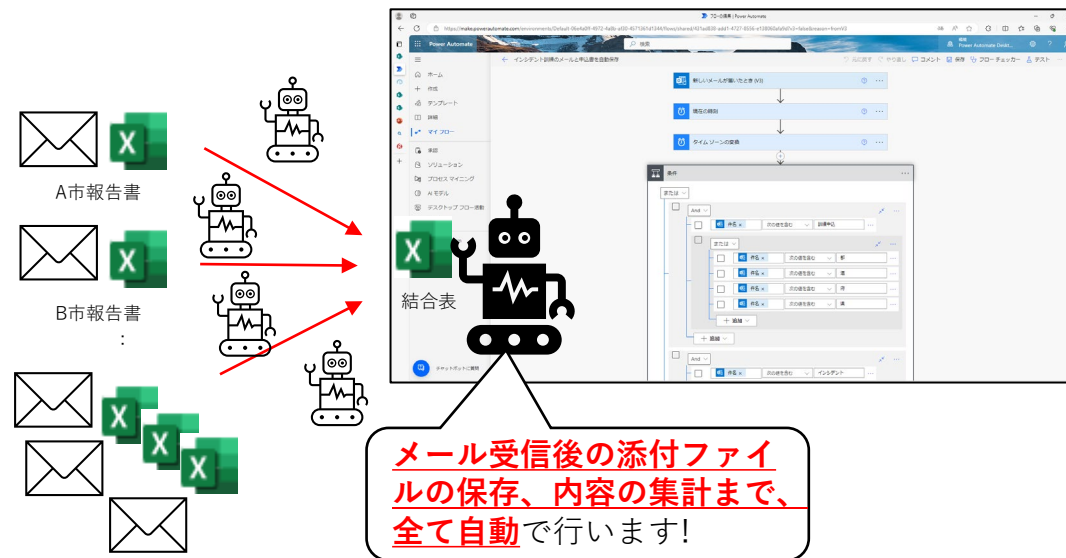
A市報告書

B市報告書
:

結合表

フローの編集 | Power Automate

https://make.powerautomate.com/environments/Default-06e4a0ff-4972-4a8b-a450-4571367d1244/flows/shared/421ad830-add1-4727-8558-e158060afa0d?v3=false&reason=fromV3

Power Automate
検索
環境
Power Automate Deskt...

ホーム
作成
テンプレート
詳細
マイ フロー
承認
ソリューション
プロセス マイニング
AI モデル
デスクトップ フロー実行

チャットボットに質問

インシデント訴務のメール＆申込書を自動保存
元に戻す
やり直し
コメント
保存
フロー チェッカー
テスト

新しいメールが届いたとき (V3)
現在の時刻
タイム ゾーンの変換
条件
または
And
件名
次の値を含む
訴務申込
または
件名
次の値を含む
新
件名
次の値を含む
基
件名
次の値を含む
市
件名
次の値を含む
県
+ 追加
+ 追加
And
件名
次の値を含む
インシデント

メール受信後の添付ファイルの保存、内容の集計まで、全て自動で行います!